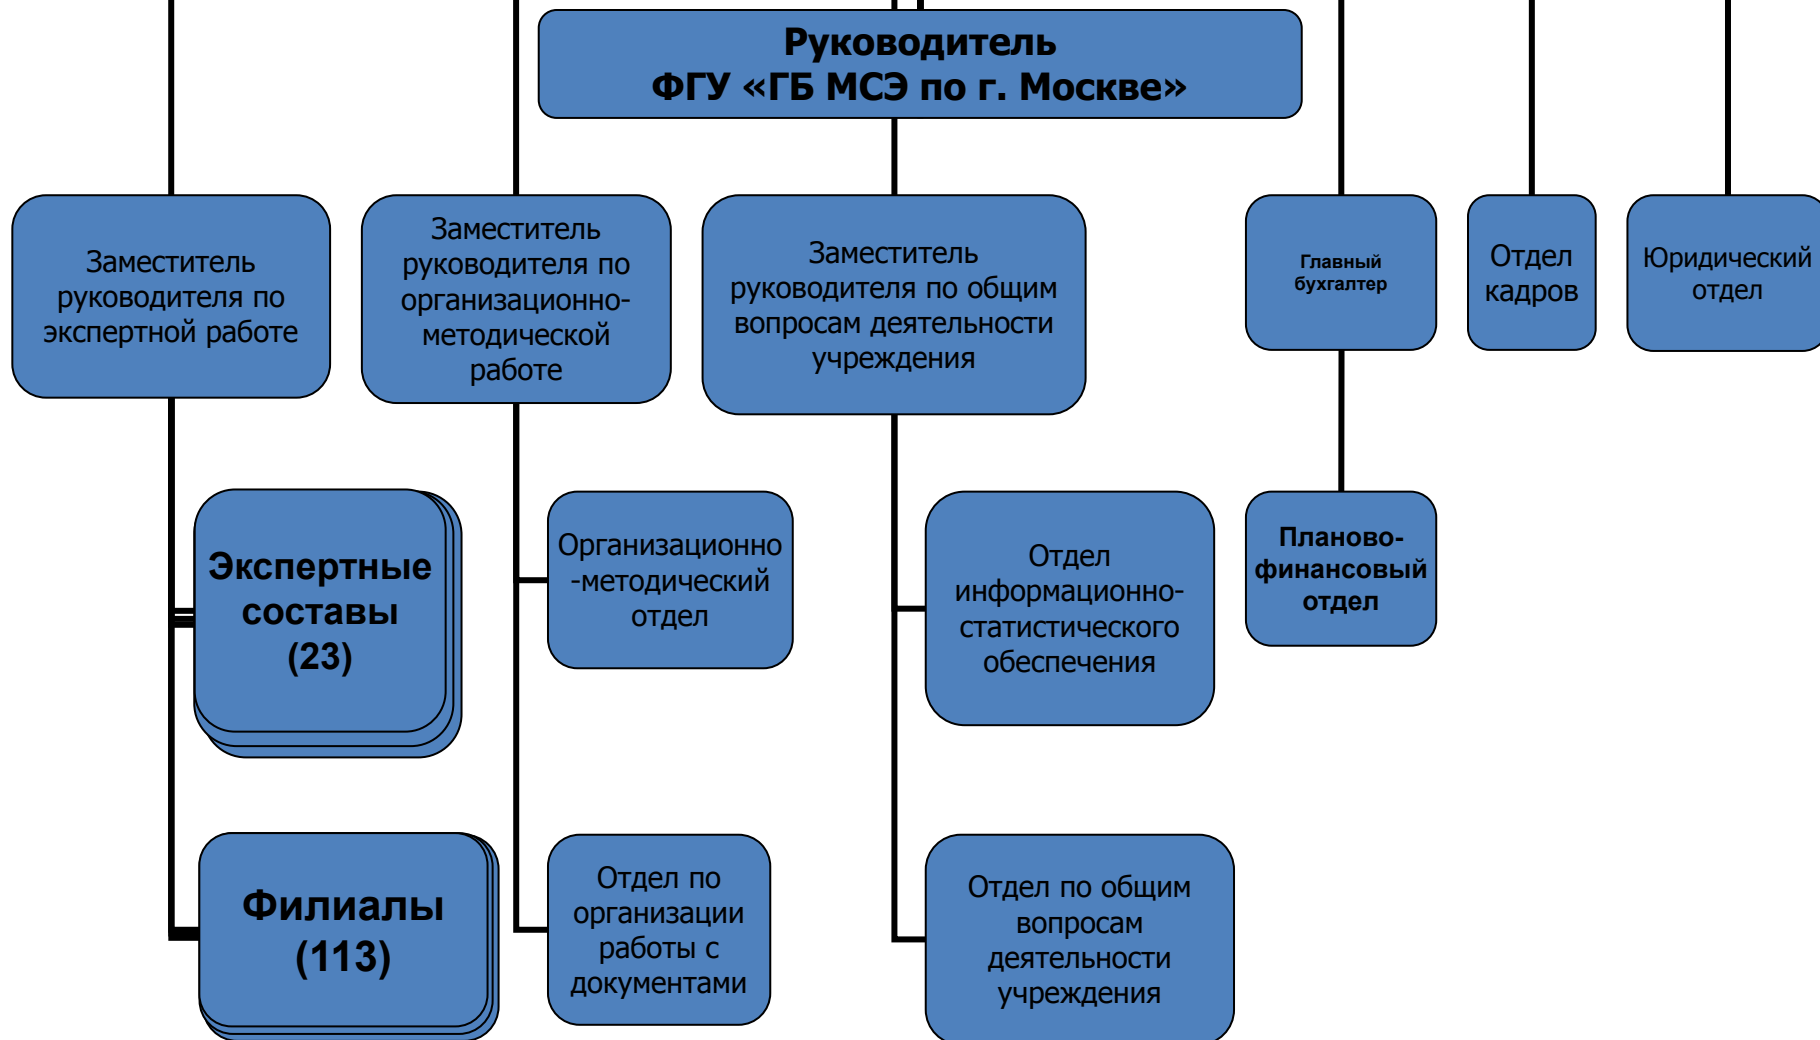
Руководитель
ФГУ «ГБ МСЭ по г. Москве»

Заместитель руководителя по экспертной работе

Заместитель руководителя по организационно-методической работе

Заместитель руководителя по общим вопросам деятельности учреждения

Главный бухгалтер

Отдел кадров

Юридический отдел

Экспертные составы (23)

Организационно-методический отдел

Отдел информационно-статистического обеспечения

Планово-финансовый отдел

Филиалы (113)

Отдел по организации работы с документами

Отдел по общим вопросам деятельности учреждения